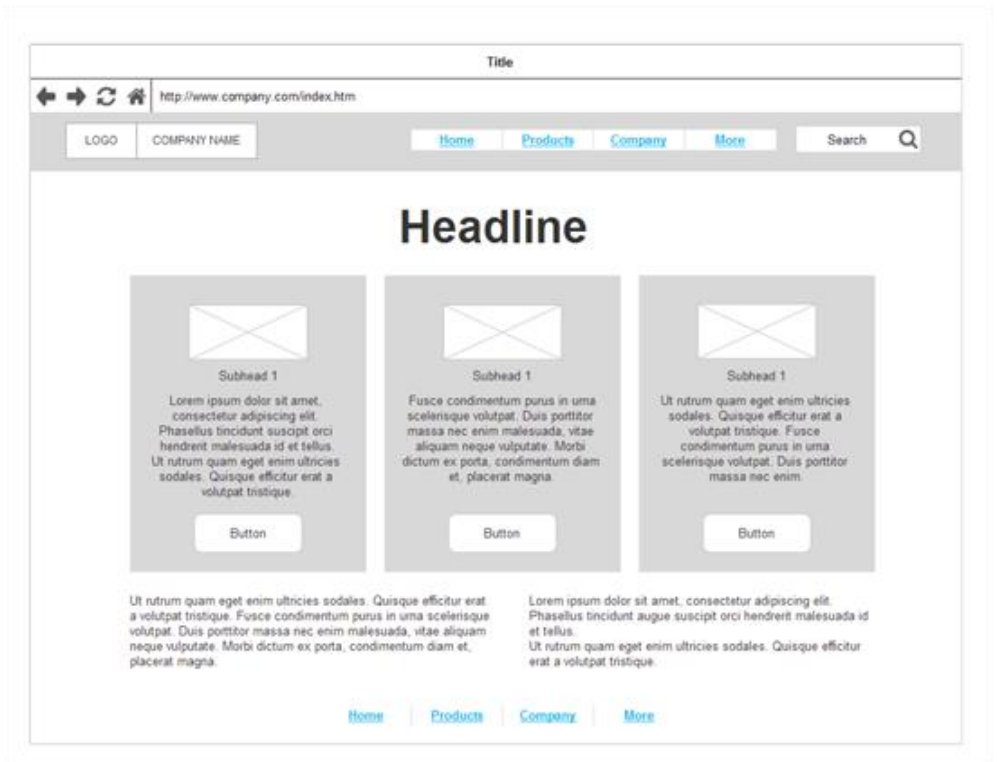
Title

http://www.company.com/index.htm

LOGO

COMPANY NAME

Home

Products

Company

More

Search

Headline

Subhead 1

Lorem ipsum dolor sit amet, consectetur adipiscing elit. Phasellus tincidunt suscipit orci hendrerit malesuada id et tellus. Ut rutrum quam eget enim ultricies sodales. Quisque efficitur erat a volutpat tristique.

Button

Subhead 1

Fusce condimentum purus in urna scelerisque volutpat. Duis porttitor massa nec enim malesuada, vitae aliquam neque vulputate. Morbi dictum ex porta, condimentum diam et, placerat magna.

Button

Subhead 1

Ut rutrum quam eget enim ultricies sodales. Quisque efficitur erat a volutpat tristique. Fusce condimentum purus in urna scelerisque volutpat. Duis porttitor massa nec enim.

Button

Ut rutrum quam eget enim ultricies sodales. Quisque efficitur erat a volutpat tristique. Fusce condimentum purus in urna scelerisque volutpat. Duis porttitor massa nec enim malesuada, vitae aliquam neque vulputate. Morbi dictum ex porta, condimentum diam et, placerat magna.

Lorem ipsum dolor sit amet, consectetur adipiscing elit. Phasellus tincidunt augue suscipit orci hendrerit malesuada id et tellus.
Ut rutrum quam eget enim ultricies sodales. Quisque efficitur erat a volutpat tristique.

Home

Products

Company

More